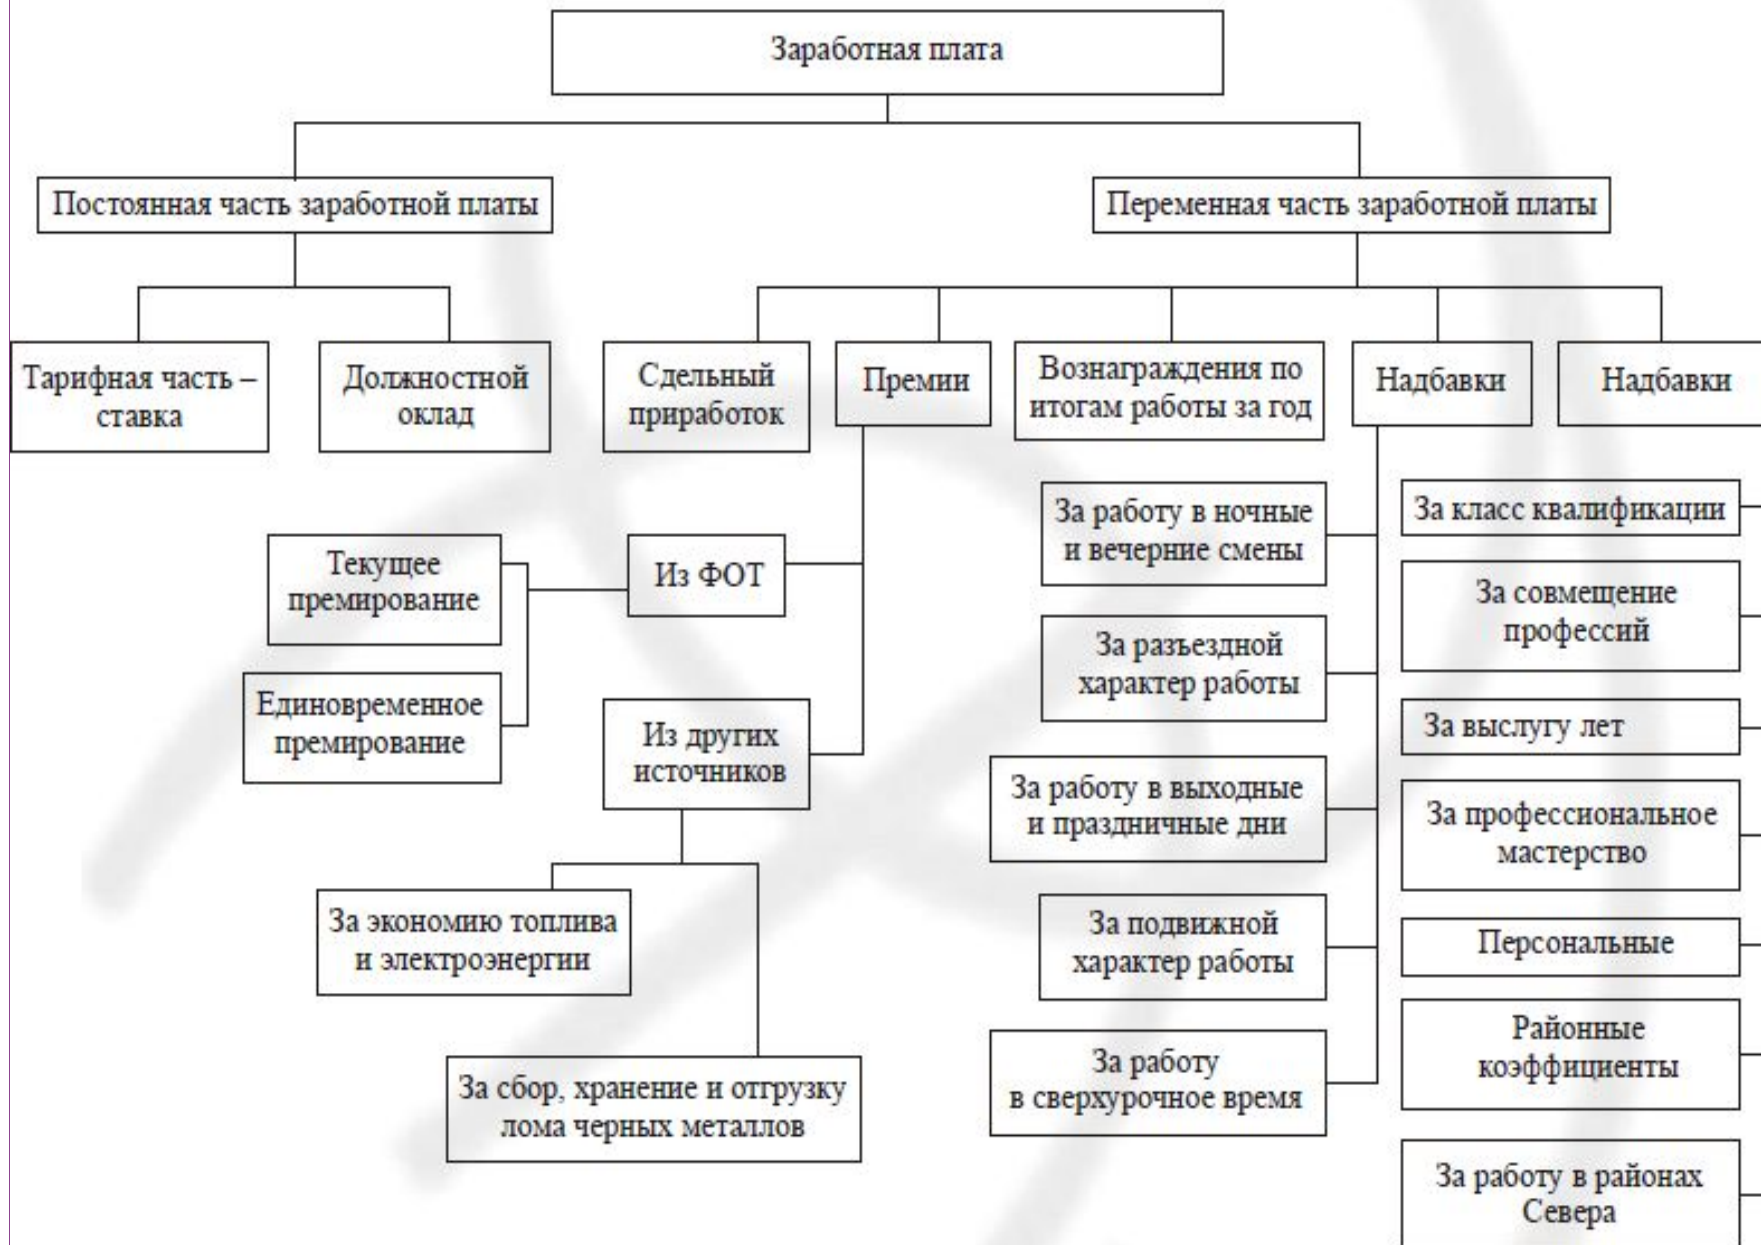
Заработная плата

Постоянная часть заработной платы

Переменная часть заработной платы

Тарифная часть – ставка

Должностной оклад

Сдельный приработок

Премии

Вознаграждения по итогам работы за год

Надбавки

Надбавки

Текущее премирование

Единовременное премирование

Из ФОТ

Из других источников

За экономию топлива и электроэнергии

За сбор, хранение и отгрузку лома черных металлов

За работу в ночные и вечерние смены

За разъездной характер работы

За работу в выходные и праздничные дни

За подвижной характер работы

За работу в сверхурочное время

За класс квалификации

За совмещение профессий

За выслугу лет

За профессиональное мастерство

Персональные

Районные коэффициенты

За работу в районах Севера